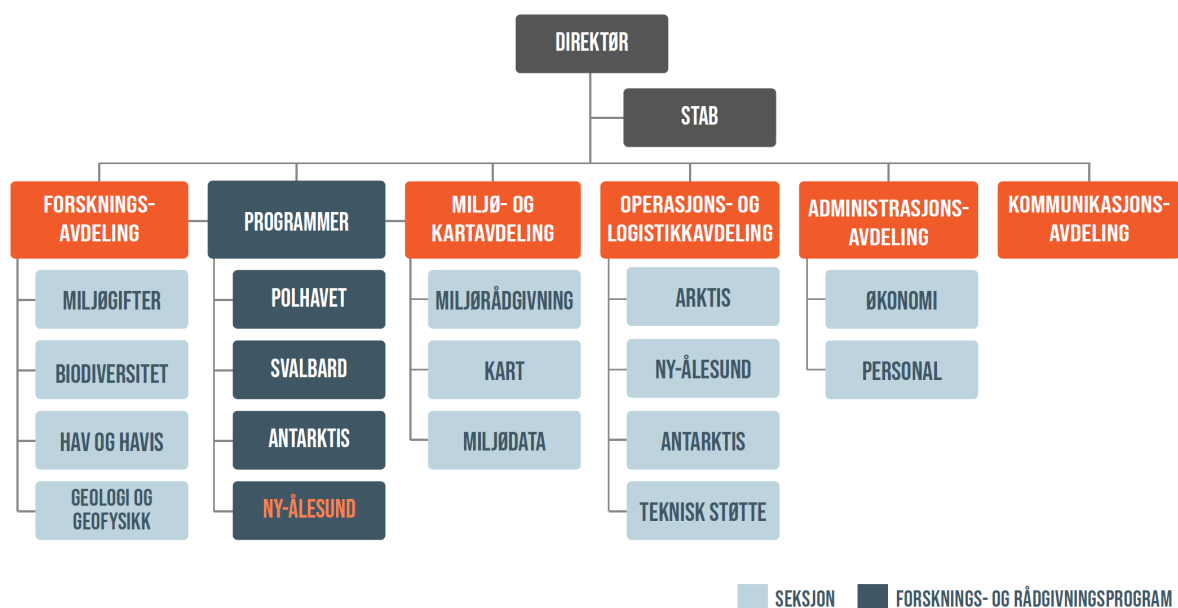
DIREKTØR

STAB

FORSKNINGS-AVDELING

MILJØGIFTER

BIODIVERSITET

HAV OG HAVIS

GEOLOGI OG GEOFYSIKK

PROGRAMMER

POLHAVET

SVALBARD

ANTARKTIS

NY-ÅLESUND

MILJØ- OG KARTAVDELING

MILJØRÅDGIVNING

KART

MILJØDATA

OPERASJONS- OG LOGISTIKKAVDELING

ARKTIS

NY-ÅLESUND

ANTARKTIS

TEKNISK STØTTE

ADMINISTRASJONS-AVDELING

ØKONOMI

PERSONAL

KOMMUNIKASJONS-AVDELING

SEKSJON

FORSKNINGS- OG RÅDGIVNINGSPROGRAM